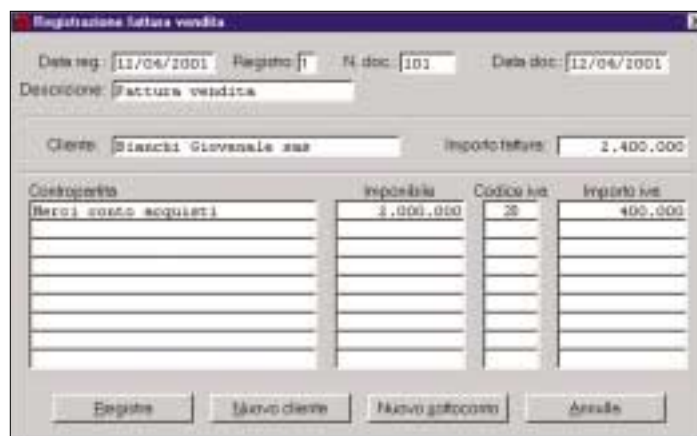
Registrazione fattura vendita

Data reg: 12/04/2001 Registro 1 N. doc. 101 Data doc: 12/04/2001

Descrizione: Fattura vendita

Cliente: Bianchi Giovanale sas Importo fattura: 2.400.000

| Contropartita | Imponibile | Codice iva | Importo iva |
|---|---|---|---|
| Merci conto acquisti | 2.000.000 | 20 | 400.000 |

Registra Nuovo cliente Nuovo sottoconto Annulla